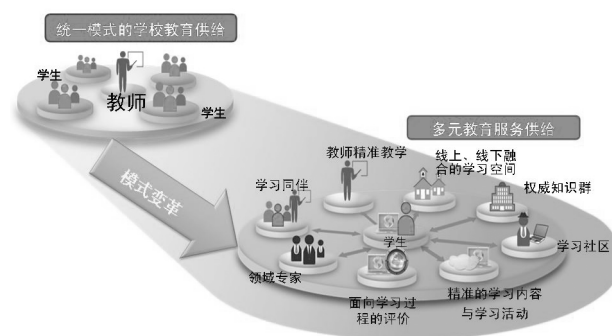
统一模式的学校教育供给

学生

教师

学生

模式变革

多元教育服务供给

教师精准教学

线上、线下融合的学习空间

学习同伴

权威知识群

学生

学习社区

领域专家

面向学习过程的评价

精准的学习内容与学习活动